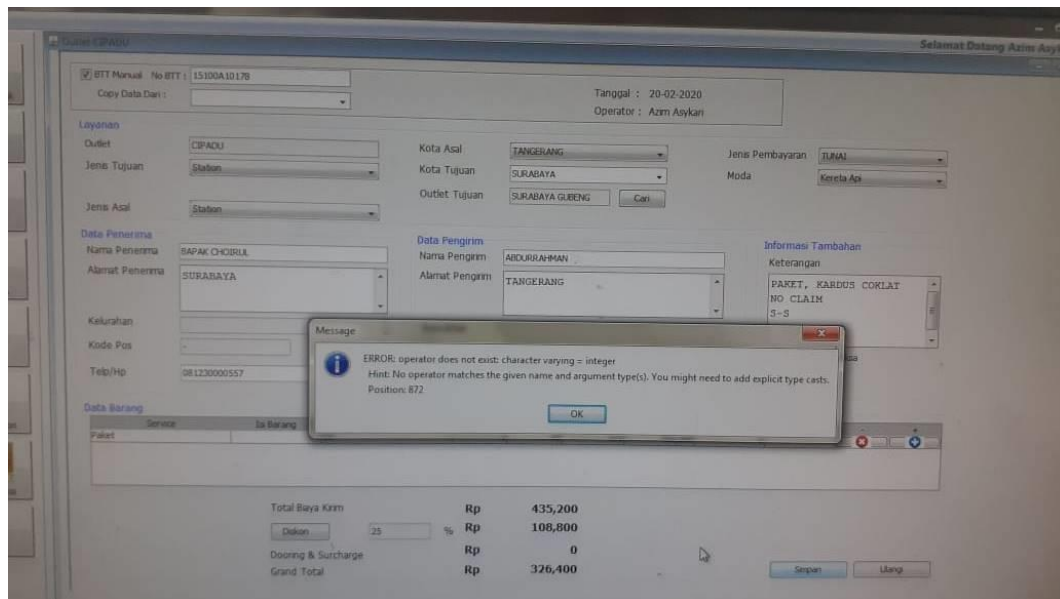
Outlet CIPADU

Selamat Datang Azim Asy

BTT Manual No BTT : 15100A10178
Copy Data Dari :

Tanggal : 20-02-2020
Operator : Azim Asykari

Layanan
Outlet CIPADU
Jenis Tujuan Station
Jenis Asal Station

Kota Asal TANGERANG
Kota Tujuan SURABAYA
Outlet Tujuan SURABAYA GUBENG Cari

Jenis Pembayaran TUNAI
Moda Kereta Api

Data Penerima
Nama Penerima BAPAK CHOIRUL
Alamat Penerima SURABAYA

Kelurahan
Kode Pos -
Telp/Hp 081230000557

Data Pengirim
Nama Pengirim ABDURRAHMAN
Alamat Pengirim TANGERANG

Informasi Tambahan
Keterangan
PAKET, KARDUS COKLAT
NO CLAIM
S-S

Message
ERROR: operator does not exist: character varying = integer
Hint: No operator matches the given name and argument type(s). You might need to add explicit type casts.
Position: 872
OK

Data Barang
Service Isi Barang
Paket

Total Biaya Kirim Rp 435,200
Diskon 25 % Rp 108,800
Dooring & Surcharge Rp 0
Grand Total Rp 326,400

Simpan Ulangi